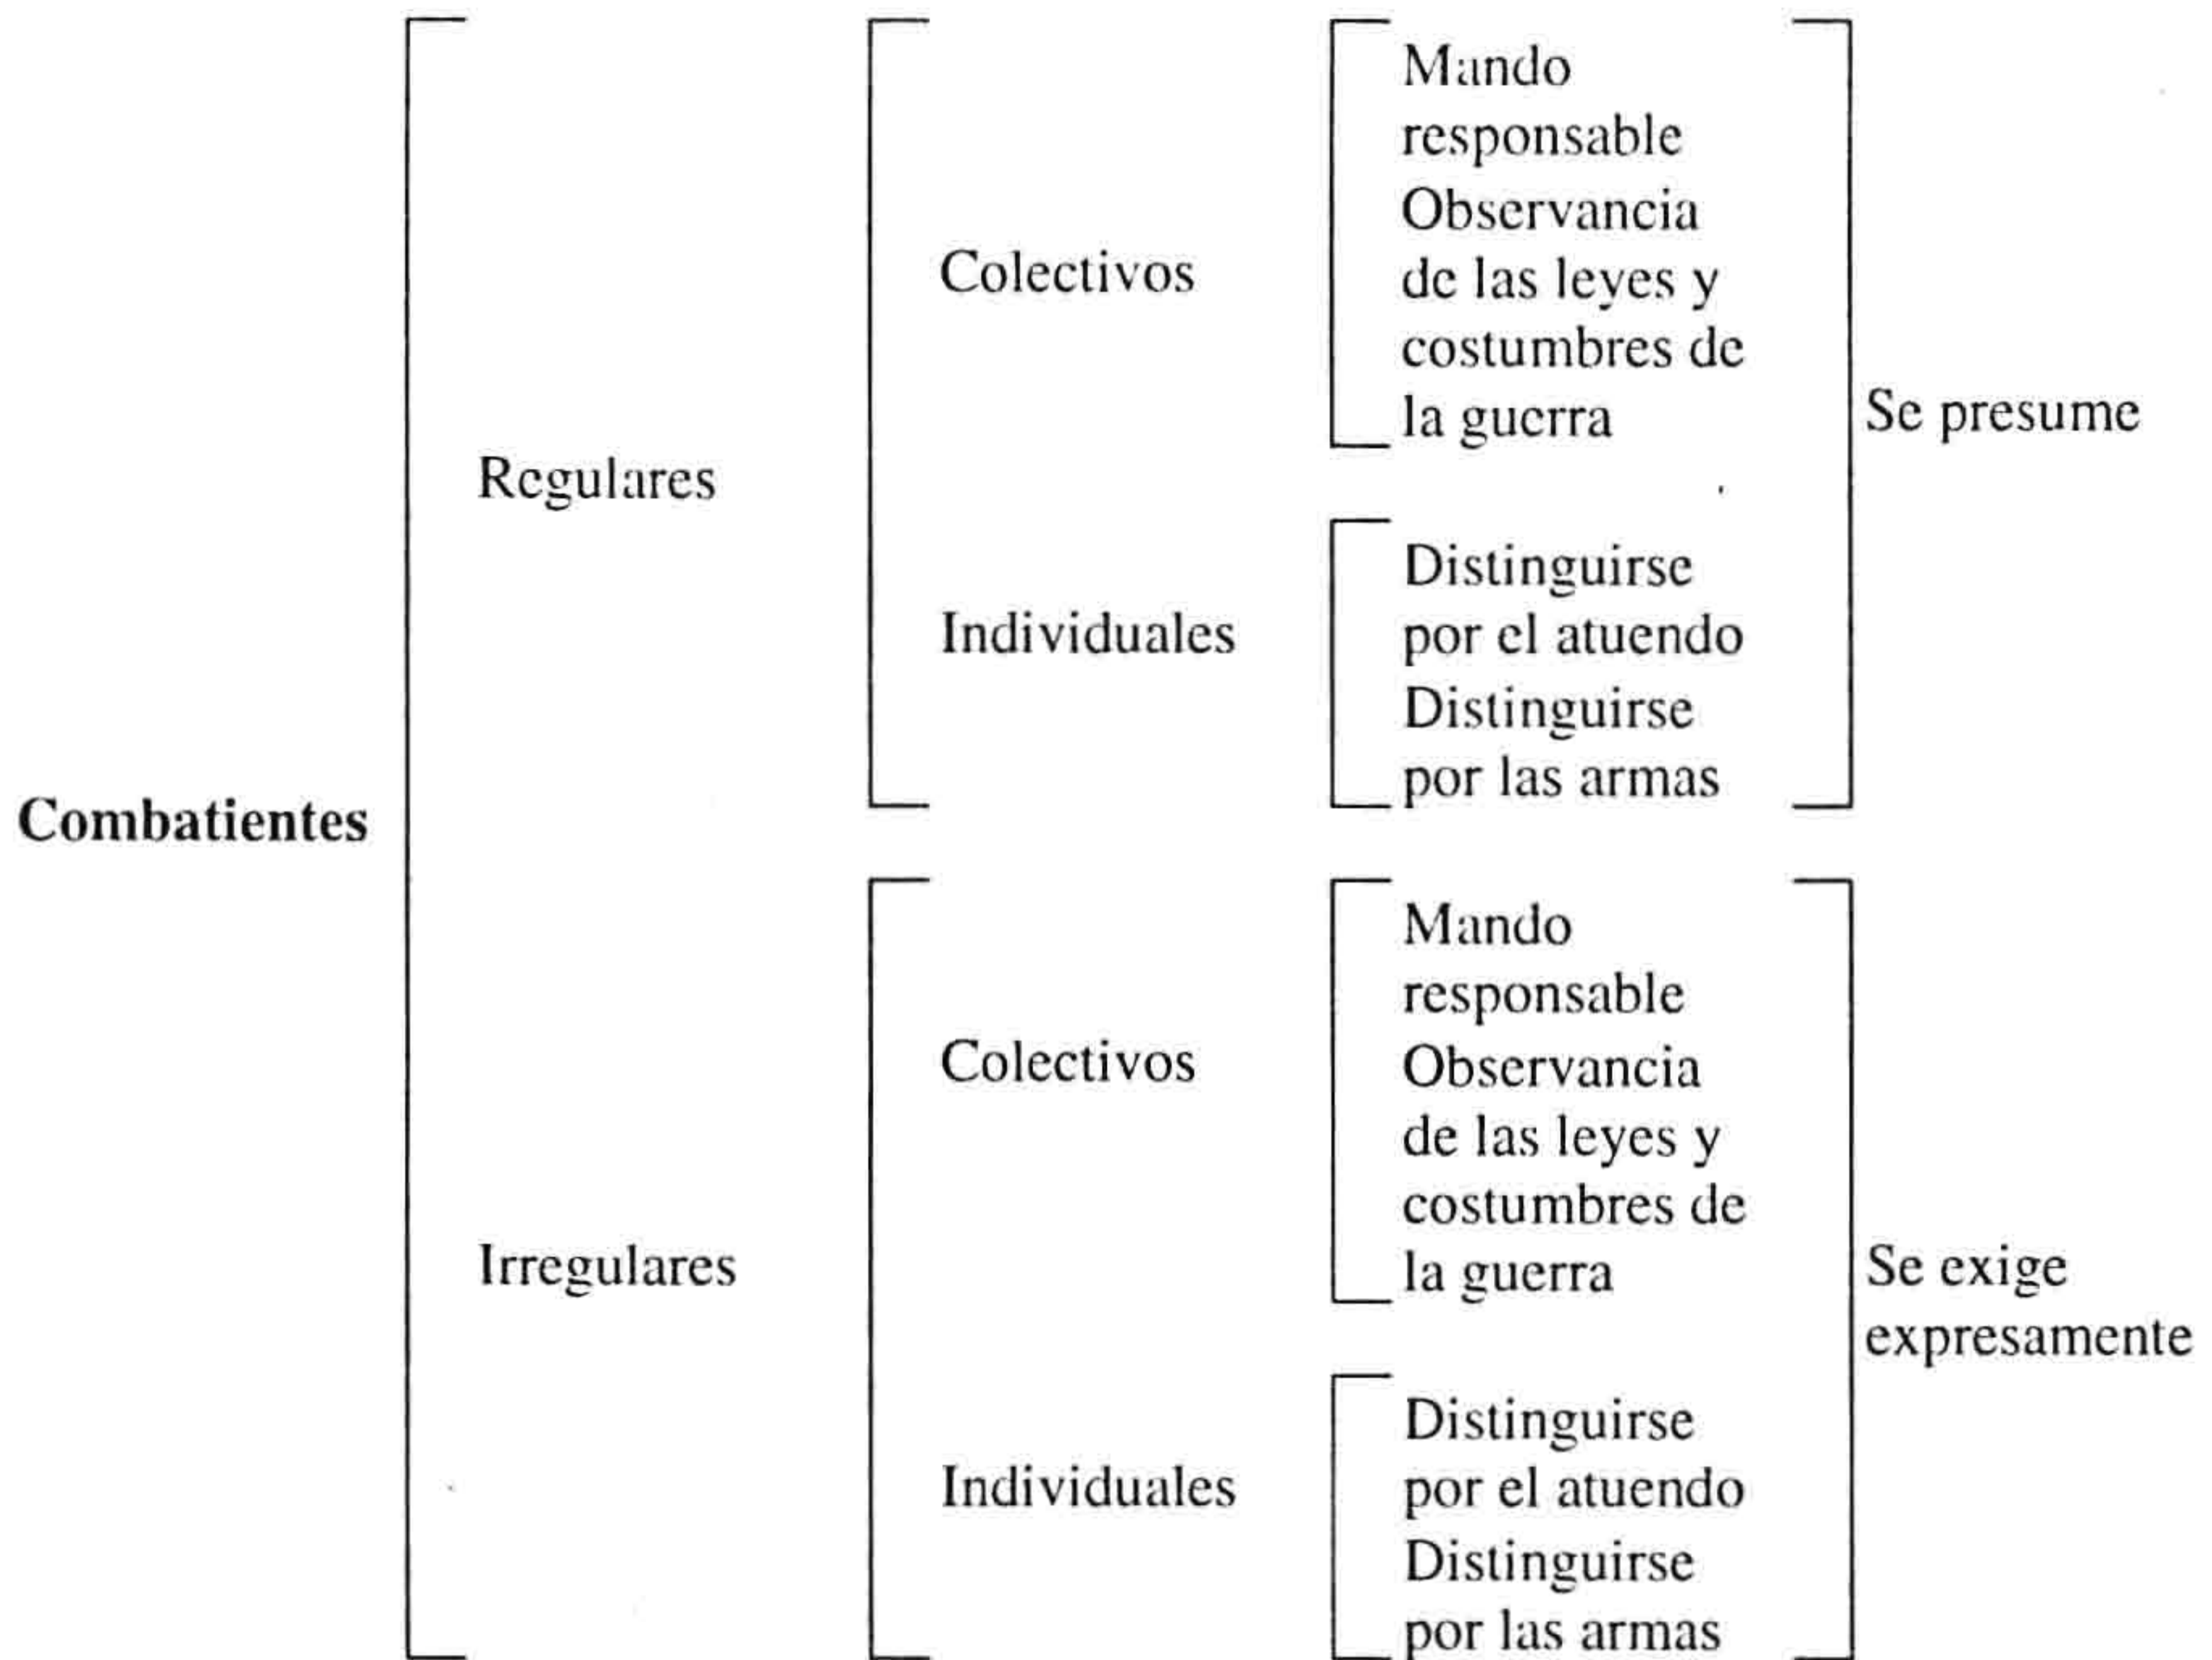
Combatientes

Regulares

Colectivos

Mando responsable
Observancia de las leyes y costumbres de la guerra

Individuales

Distinguirse por el atuendo
Distinguirse por las armas

Se presume

Irregulares

Colectivos

Mando responsable
Observancia de las leyes y costumbres de la guerra

Individuales

Distinguirse por el atuendo
Distinguirse por las armas

Se exige expresamente